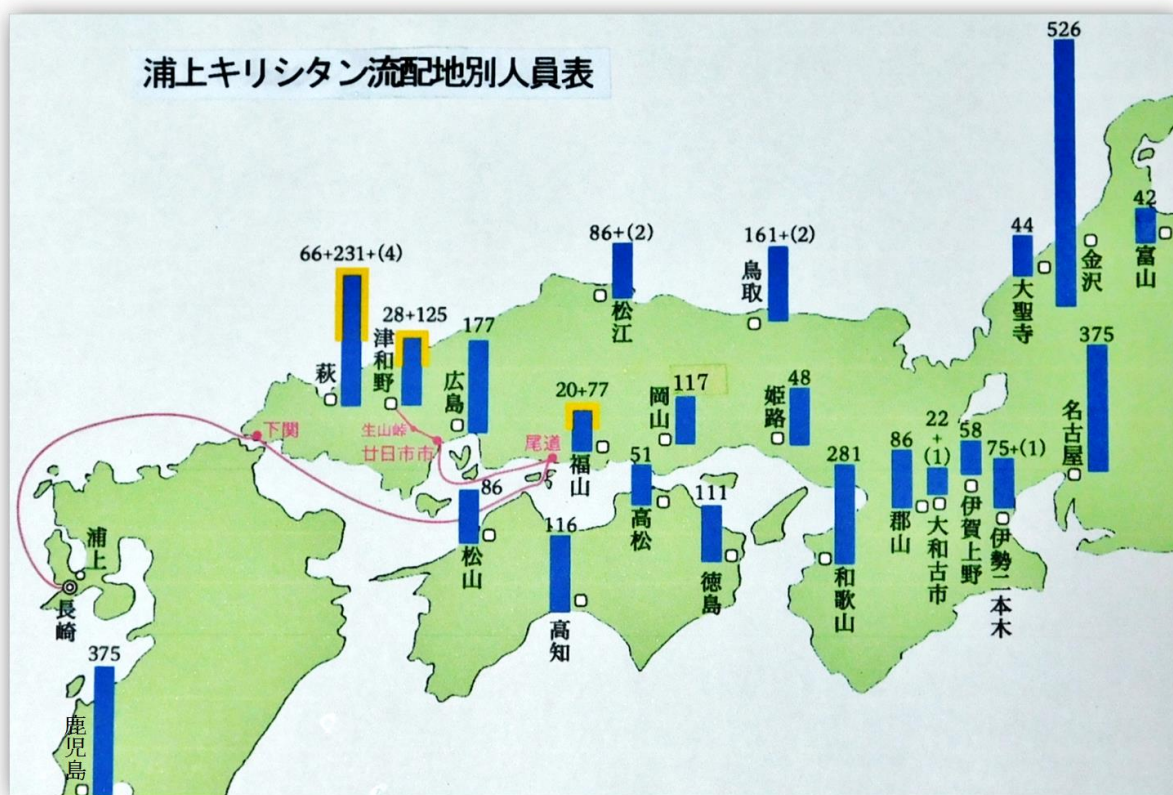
浦上キリシタン流配地別人員表

526
42
44
金沢
富山
大聖寺
375
名古屋
86+(2)
松江
161+(2)
鳥取
66+231+(4)
萩
28+125
津和野
177
広島
下関
生山峠
廿日市
尾道
20+77
福山
117
岡山
48
姫路
51
高松
86
松山
111
徳島
116
高知
281
和歌山
86
郡山
22+(1)
大和古市
58
伊賀上野
75+(1)
伊勢二本木
浦上
長崎
375
鹿児島